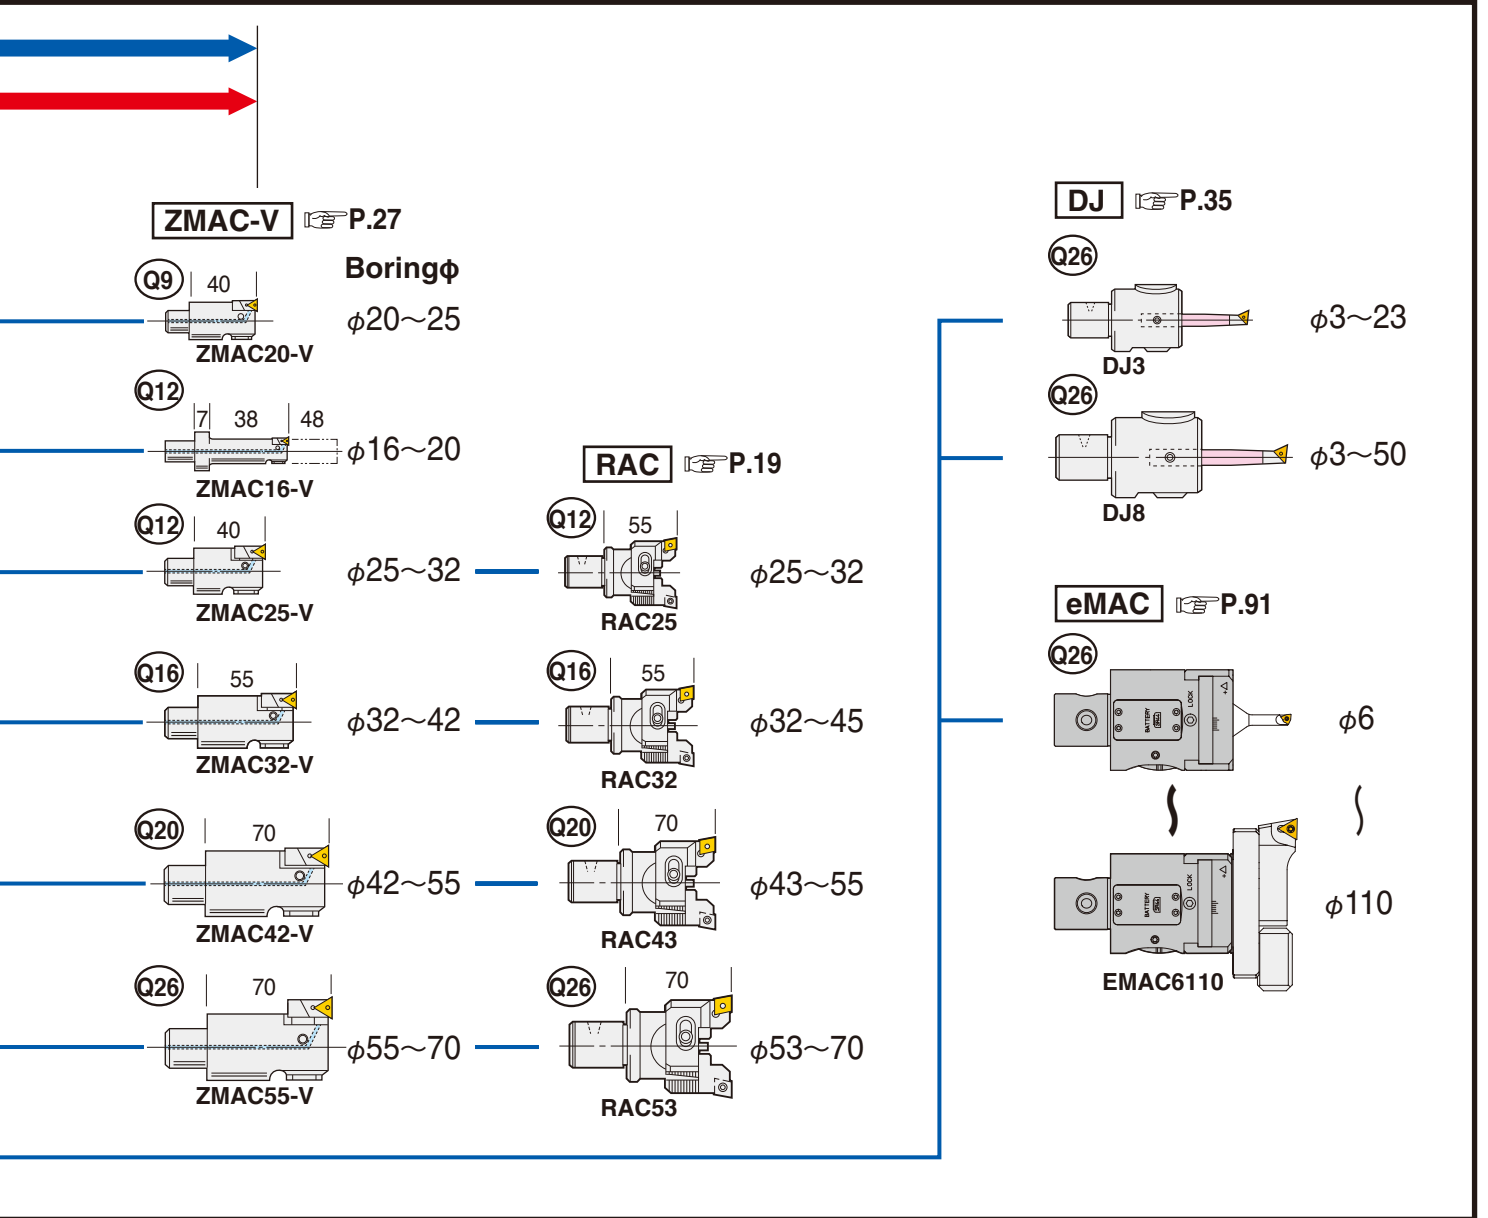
ZMAC-V ☞P.27

Boringϕ

Q9 40
ZMAC20-V
$\phi$20～25

Q12 7 38 48
ZMAC16-V
$\phi$16～20

Q12 40
ZMAC25-V
$\phi$25～32

Q16 55
ZMAC32-V
$\phi$32～42

Q20 70
ZMAC42-V
$\phi$42～55

Q26 70
ZMAC55-V
$\phi$55～70

RAC ☞P.19

Q12 55
RAC25
$\phi$25～32

Q16 55
RAC32
$\phi$32～45

Q20 70
RAC43
$\phi$43～55

Q26 70
RAC53
$\phi$53～70

DJ ☞P.35

Q26
DJ3
$\phi$3～23

Q26
DJ8
$\phi$3～50

eMAC ☞P.91

Q26
BATTERY LOCK
$\phi$6
BATTERY LOCK
EMAC6110
$\phi$110